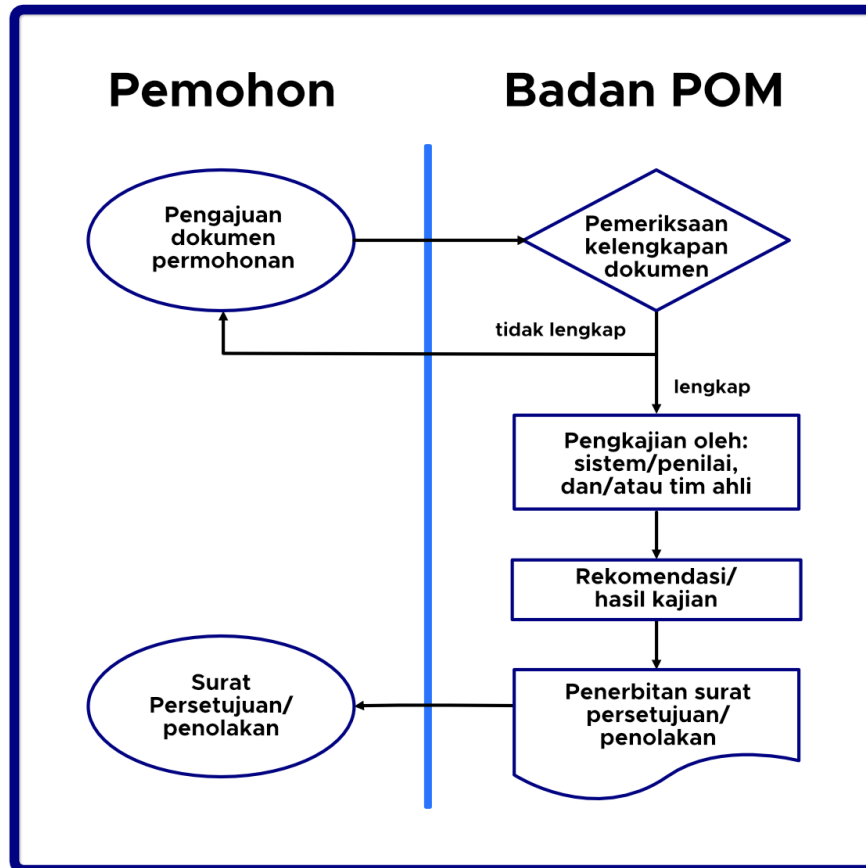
Pemohon

Badan POM

Pengajuan dokumen permohonan

Pemeriksaan kelengkapan dokumen

tidak lengkap

lengkap

Pengkajian oleh: sistem/penilai, dan/atau tim ahli

Rekomendasi/ hasil kajian

Surat Persetujuan/ penolakan

Penerbitan surat persetujuan/ penolakan